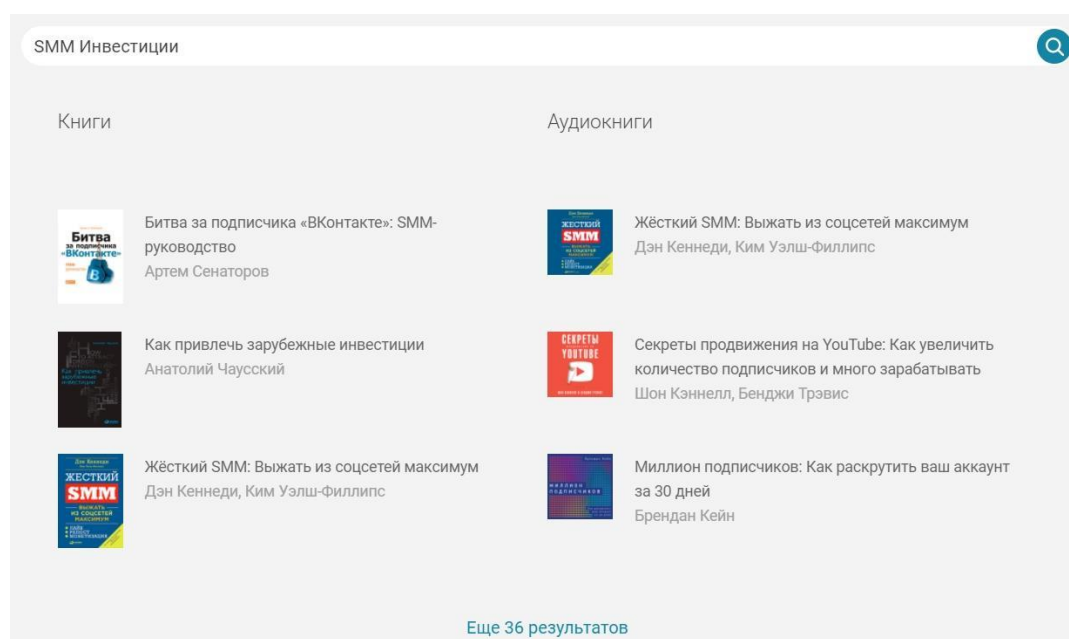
SMM Инвестиции

Книги

Битва за подписчика «ВКонтакте»: SMM-руководство
Артем Сенаторов

Как привлечь зарубежные инвестиции
Анатолий Чаусский

Жёсткий SMM: Выжать из соцсетей максимум
Дэн Кеннеди, Ким Уэлш-Филлипс

Аудиокниги

Жёсткий SMM: Выжать из соцсетей максимум
Дэн Кеннеди, Ким Уэлш-Филлипс

Секреты продвижения на YouTube: Как увеличить количество подписчиков и много зарабатывать
Шон Кэннелл, Бенджи Трэвис

Миллион подписчиков: Как раскрутить ваш аккаунт за 30 дней
Брендан Кейн

Еще 36 результатов